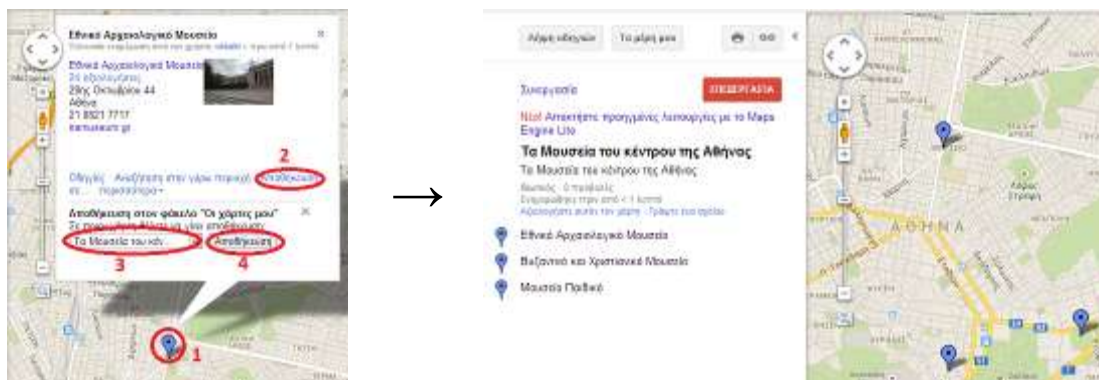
Εθνικό Αρχαιολογικό Μουσείο

Εθνικό Αρχαιολογικό Μουσείο
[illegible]
28ης Οκτωβρίου 44
Αθήνα
21 0821 7717
namuseum.gr

2

Οδηγίες Αναζήτηση στον γύρω περιοχή Αποθήκευση σε... περισσότερα

Αποθήκευση στον φάκελο "Οι χάρτες μου"
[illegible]
Τα Μουσεία του κέν... Αποθήκευση
3 4

1

Λήψη οδηγιών Τα μέρη μου

Συνεργασία ΕΠΕΞΕΡΓΑΣΙΑ
Νέο! Αποκτήστε προηγμένες λειτουργίες με το Maps Engine Lite
Τα Μουσεία του κέντρου της Αθήνας
Τα Μουσεία του κέντρου της Αθήνας
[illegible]

Εθνικό Αρχαιολογικό Μουσείο
Βυζαντινό και Χριστιανικό Μουσείο
Μουσείο Μπενάκη

ΑΘΗΝΑ